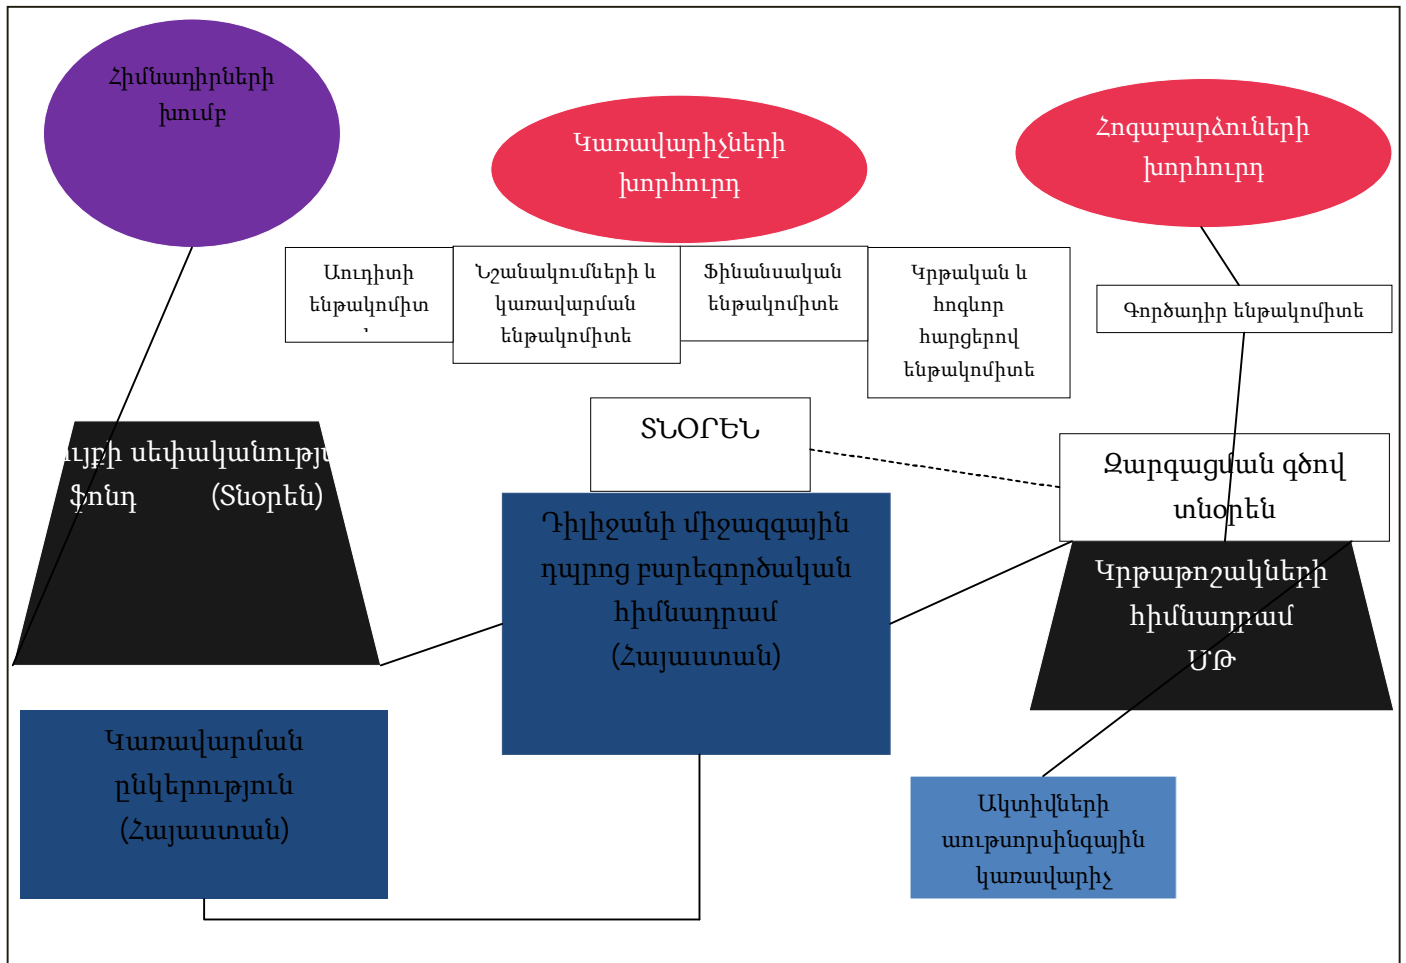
Հիմնադիրների խումբ

Կառավարիչների խորհուրդ

Հոգաբարձուների խորհուրդ

Աուդիտի ենթակոմիտե

Նշանակումների և կառավարման ենթակոմիտե

Ֆինանսական ենթակոմիտե

Կրթական և հոգևոր հարցերով ենթակոմիտե

Գործադիր ենթակոմիտե

ւյքի սեփականությո ֆոնդ (Տնօրեն)

ՏՆՕՐԵՆ

Զարգացման գծով տնօրեն

Դիլիջանի միջազգային դպրոց բարեգործական հիմնադրամ (Հայաստան)

Կրթաթոշակների հիմնադրամ ՄԹ

Կառավարման ընկերություն (Հայաստան)

Ակտիվների աութսորսինգային կառավարիչ